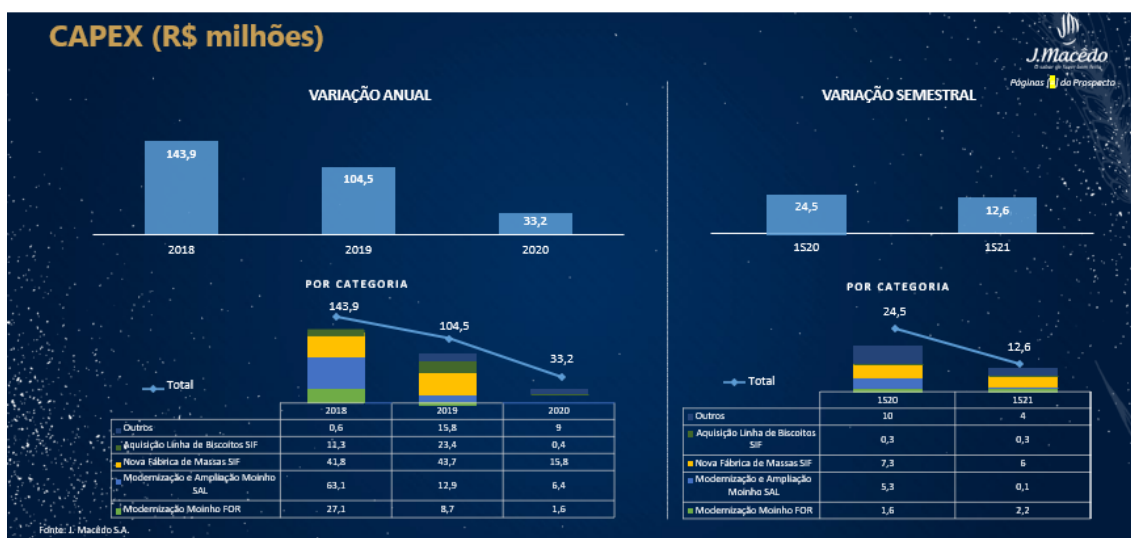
CAPEX (R$ milhões)

J.Macêdo
O sabor de fazer bem feito
Páginas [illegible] do Prospecto

VARIAÇÃO ANUAL

143,9
104,5
33,2
2018
2019
2020

POR CATEGORIA

143,9
104,5
33,2
Total

| | 2018 | 2019 | 2020 |
|---|---|---|---|
| Outros | 0,6 | 15,8 | 9 |
| Aquisição Linha de Biscoitos SIF | 11,3 | 23,4 | 0,4 |
| Nova Fábrica de Massas SIF | 41,8 | 43,7 | 15,8 |
| Modernização e Ampliação Moinho SAL | 63,1 | 12,9 | 6,4 |
| Modernização Moinho FOR | 27,1 | 8,7 | 1,6 |

VARIAÇÃO SEMESTRAL

24,5
12,6
1S20
1S21

POR CATEGORIA

24,5
12,6
Total

| | 1S20 | 1S21 |
|---|---|---|
| Outros | 10 | 4 |
| Aquisição Linha de Biscoitos SIF | 0,3 | 0,3 |
| Nova Fábrica de Massas SIF | 7,3 | 6 |
| Modernização e Ampliação Moinho SAL | 5,3 | 0,1 |
| Modernização Moinho FOR | 1,6 | 2,2 |

Fonte: J. Macêdo S.A.